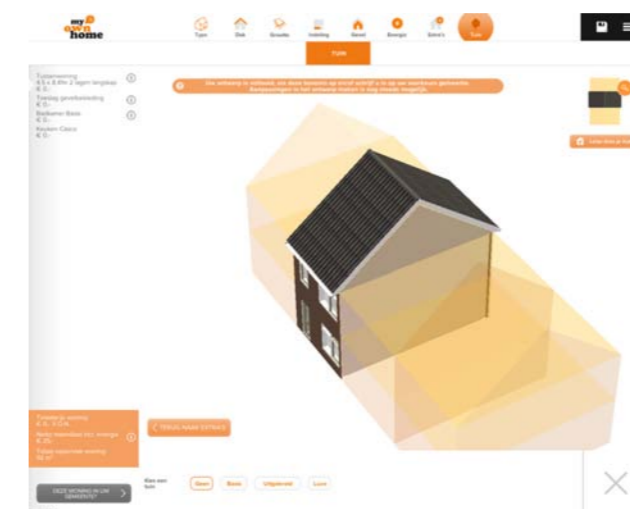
my own home

Type Dak Grootte Indeling Gevel Energie Extra's Tuin

Tuin

Tussenwoning 4,5 x 8,8m 2 lagen langskap
€ 0,-
Toeslag gevelbekleding
€ 0,-
Badkamer Basis
€ 0,-
Keuken Casco
€ 0,-

Uw ontwerp is voltooid. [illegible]

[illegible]

Totaalprijs woning € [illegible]
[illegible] € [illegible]
Totale oppervlakte woning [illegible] m²

TERUG NAAR EXTRA'S

DEZE WONING IN UW OMGEVING?

Kies een tuin

Geen Basis Uitgebreid Luxe